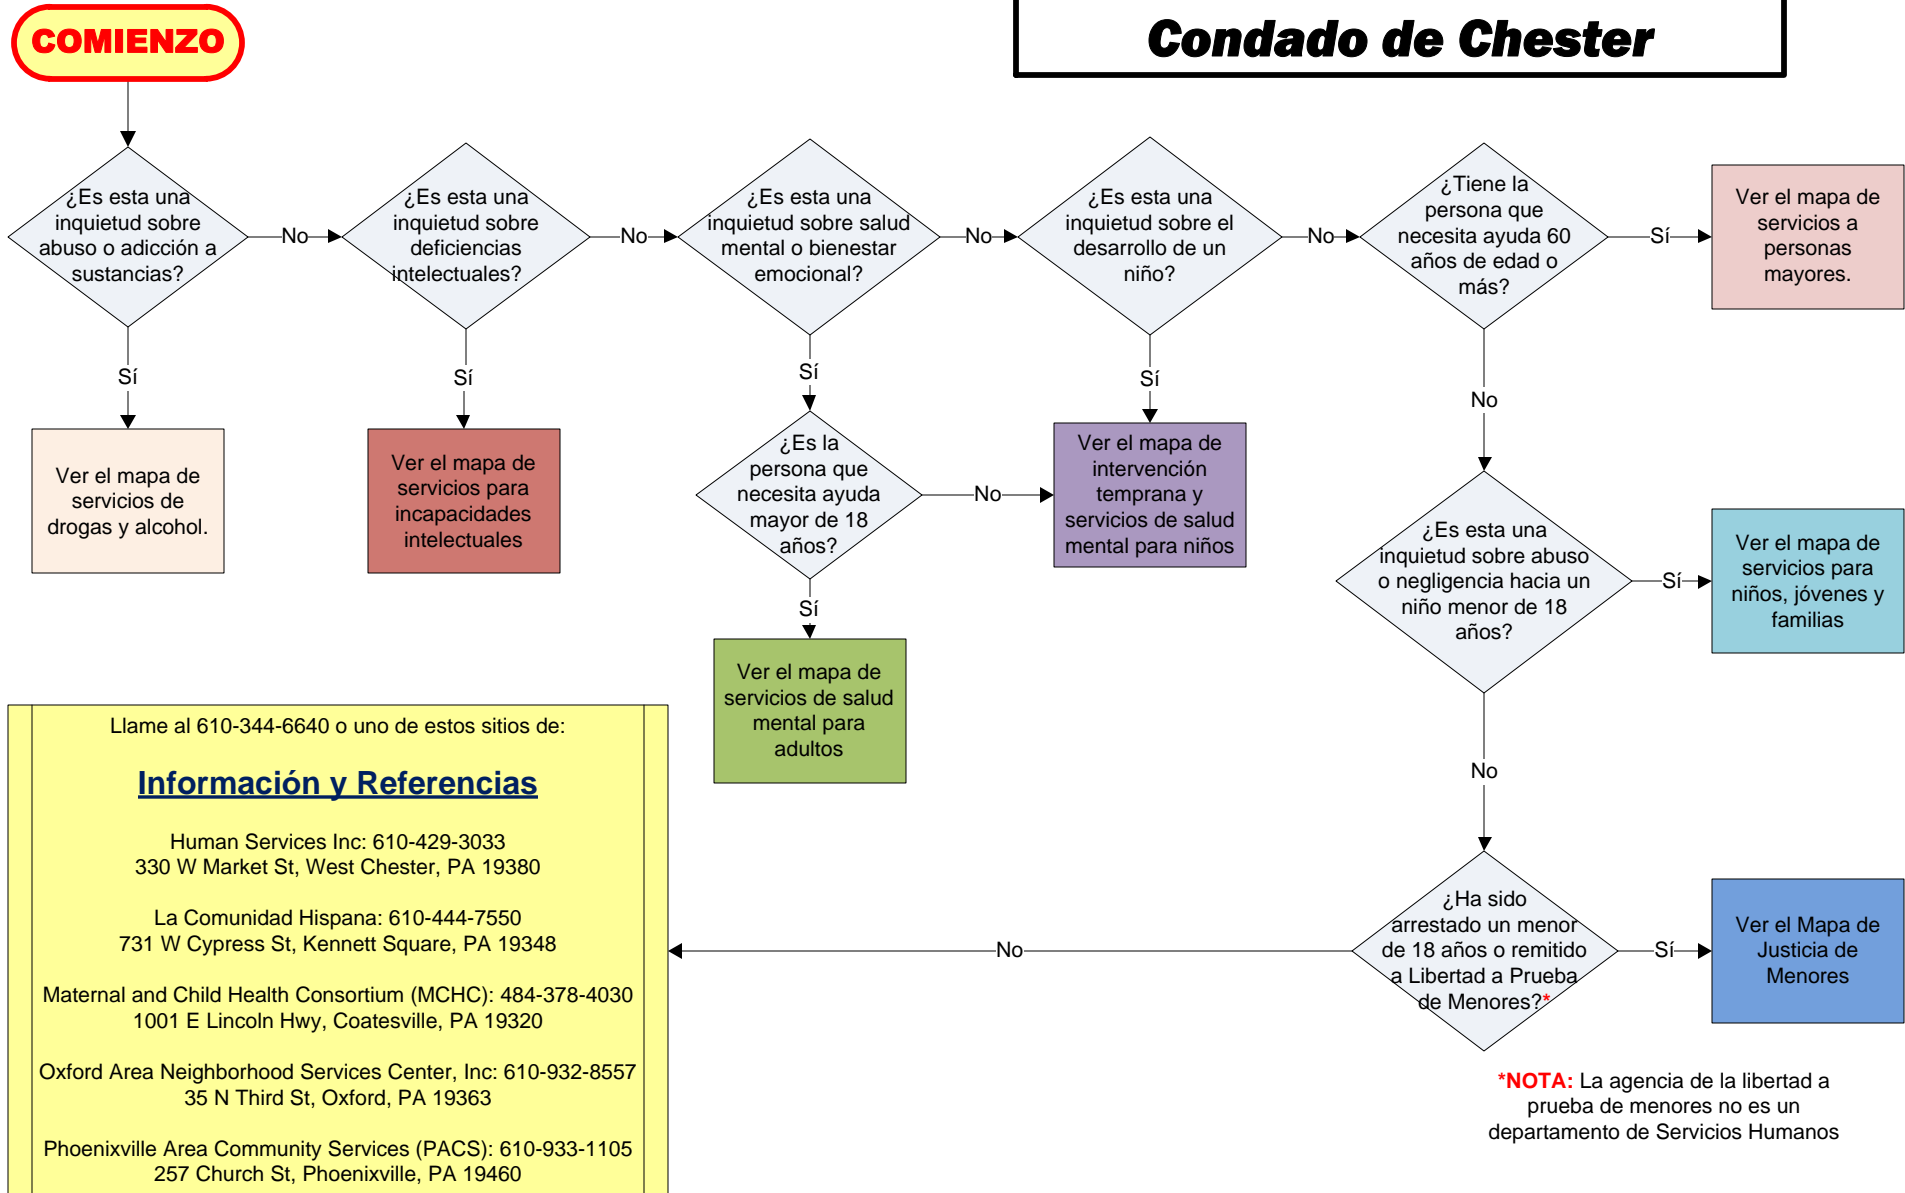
COMIENZO

Condado de Chester

¿Es esta una inquietud sobre abuso o adicción a sustancias?

No

¿Es esta una inquietud sobre deficiencias intelectuales?

No

¿Es esta una inquietud sobre salud mental o bienestar emocional?

No

¿Es esta una inquietud sobre el desarrollo de un niño?

No

¿Tiene la persona que necesita ayuda 60 años de edad o más?

Sí

Ver el mapa de servicios a personas mayores.

Sí

Ver el mapa de servicios de drogas y alcohol.

Sí

Ver el mapa de servicios para incapacidades intelectuales

Sí

¿Es la persona que necesita ayuda mayor de 18 años?

No

Sí

Ver el mapa de intervención temprana y servicios de salud mental para niños

Sí

Ver el mapa de servicios de salud mental para adultos

No

¿Es esta una inquietud sobre abuso o negligencia hacia un niño menor de 18 años?

Sí

Ver el mapa de servicios para niños, jóvenes y familias

No

¿Ha sido arrestado un menor de 18 años o remitido a Libertad a Prueba de Menores?*

Sí

Ver el Mapa de Justicia de Menores

No

Llame al 610-344-6640 o uno de estos sitios de:

Información y Referencias

Human Services Inc: 610-429-3033
330 W Market St, West Chester, PA 19380

La Comunidad Hispana: 610-444-7550
731 W Cypress St, Kennett Square, PA 19348

Maternal and Child Health Consortium (MCHC): 484-378-4030
1001 E Lincoln Hwy, Coatesville, PA 19320

Oxford Area Neighborhood Services Center, Inc: 610-932-8557
35 N Third St, Oxford, PA 19363

Phoenixville Area Community Services (PACS): 610-933-1105
257 Church St, Phoenixville, PA 19460

*NOTA: La agencia de la libertad a prueba de menores no es un departamento de Servicios Humanos